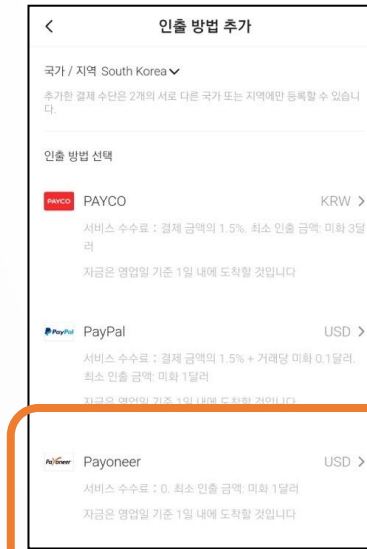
<
인출 방법 추가

국가 / 지역 South Korea

추가한 결제 수단은 2개의 서로 다른 국가 또는 지역에만 등록할 수 있습니다.

인출 방법 선택

PAYCO PAYCO KRW >

서비스 수수료 : 결제 금액의 1.5%, 최소 인출 금액: 미화 3달러

자금은 영업일 기준 1일 내에 도착할 것입니다

PayPal PayPal USD >

서비스 수수료 : 결제 금액의 1.5% + 거래당 미화 0.1달러, 최소 인출 금액: 미화 1달러

자금은 영업일 기준 1일 내에 도착할 것입니다

Payoneer Payoneer USD >

서비스 수수료 : 0, 최소 인출 금액: 미화 1달러

자금은 영업일 기준 1일 내에 도착할 것입니다